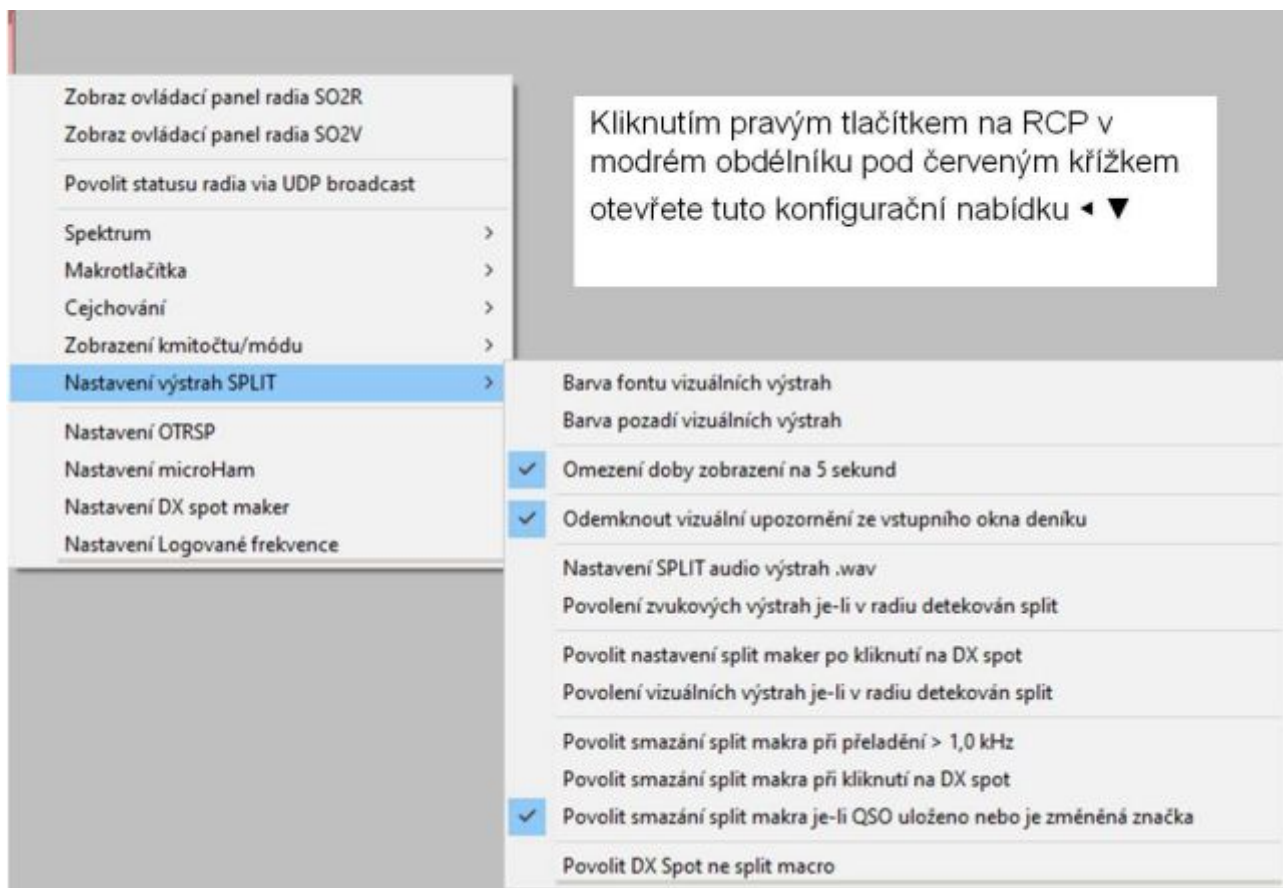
Zobraz ovládací panel radia SO2R
Zobraz ovládací panel radia SO2V

Povolit statusu radia via UDP broadcast

Spektrum >
Makrotlačítka >
Cejchování >
Zobrazení kmitočtu/módu >
Nastavení výstrah SPLIT >

Nastavení OTRSP
Nastavení microHam
Nastavení DX spot maker
Nastavení Logované frekvence

Kliknutím pravým tlačítkem na RCP v modrém obdélníku pod červeným křížkem otevřete tuto konfigurační nabídku ◂ ▼

Barva fontu vizuálních výstrah
Barva pozadí vizuálních výstrah

✓ Omezení doby zobrazení na 5 sekund

✓ Odemknout vizuální upozornění ze vstupního okna deníku

Nastavení SPLIT audio výstrah .wav
Povolení zvukových výstrah je-li v radiu detekován split

Povolit nastavení split maker po kliknutí na DX spot
Povolení vizuálních výstrah je-li v radiu detekován split

Povolit smazání split makra při přeladění > 1,0 kHz
Povolit smazání split makra při kliknutí na DX spot
✓ Povolit smazání split makra je-li QSO uloženo nebo je změněná značka

Povolit DX Spot ne split macro